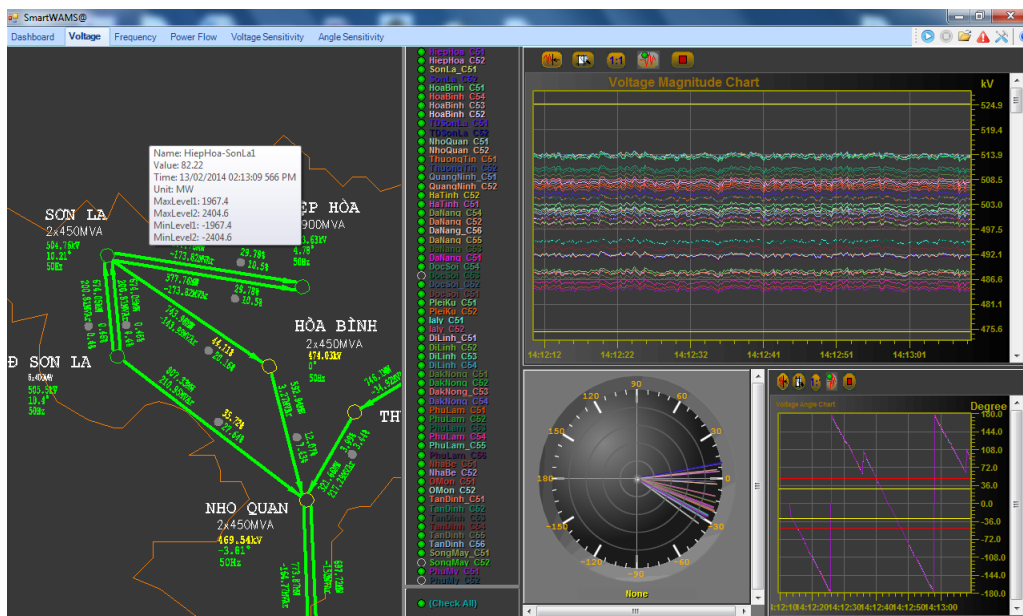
SmartWAMS@

Dashboard Voltage Frequency Power Flow Voltage Sensitivity Angle Sensitivity

Name: HiepHoa-SonLa1
Value: 82.22
Time: 13/02/2014 02:13:09 566 PM
Unit: MW
MaxLevel1: 1967.4
MaxLevel2: 2404.6
MinLevel1: -1967.4
MinLevel2: -2404.6

SƠN LA
2x450MVA
504.96kV
10.21°
50Hz

ĐP HÒA
900MVA

HÒA BÌNH
2x450MVA
474.03kV
0°
50Hz

Đ SƠN LA
505.9kV
10.4°
50Hz

NHO QUAN
2x450MVA
469.54kV
-3.61°
50Hz

TH

HiepHoa_C51
HiepHoa_C52
SonLa_C51
SonLa_C52
HoaBinh_C51
HoaBinh_C54
HoaBinh_C53
HoaBinh_C52
TDSonLa_C51
TDSonLa_C52
NhoQuan_C51
NhoQuan_C52
ThuongTin_C51
ThuongTin_C52
QuangNinh_C51
QuangNinh_C52
HaTinh_C52
HaTinh_C51
DaNang_C54
DaNang_C52
DaNang_C56
DaNang_C55
DaNang_C51
DocSoi_C54
DocSoi_C51
DocSoi_C52
DocSoi_C53
PleiKu_C51
PleiKu_C52
Ialy_C51
Ialy_C52
DiLinh_C51
DiLinh_C52
DiLinh_C53
DiLinh_C54
DakNong_C51
DakNong_C52
DakNong_C53
DakNong_C54
PhuLam_C51
PhuLam_C52
PhuLam_C53
PhuLam_C54
PhuLam_C55
PhuLam_C56
NhaBe_C51
NhaBe_C52
OMon_C51
OMon_C52
TanDinh_C51
TanDinh_C52
TanDinh_C53
TanDinh_C54
TanDinh_C55
TanDinh_C56
SongMay_C51
SongMay_C52
PhuMy_C51
PhuMy_C52

(Check All)

1:1

Voltage Magnitude Chart
kV
524.9
519.4
513.9
508.5
503.0
497.5
492.1
486.6
481.1
475.6
14:12:12 14:12:22 14:12:32 14:12:41 14:12:51 14:13:01

90 60 120 150 30 180 0 -150 -30 -120 -60 -90
None

Voltage Angle Chart
Degree
180.0
144.0
108.0
72.0
36.0
0.0
-36.0
-72.0
-108.0
-144.0
-180.0
14:12:10 14:12:20 14:12:30 14:12:40 14:12:50 14:13:00